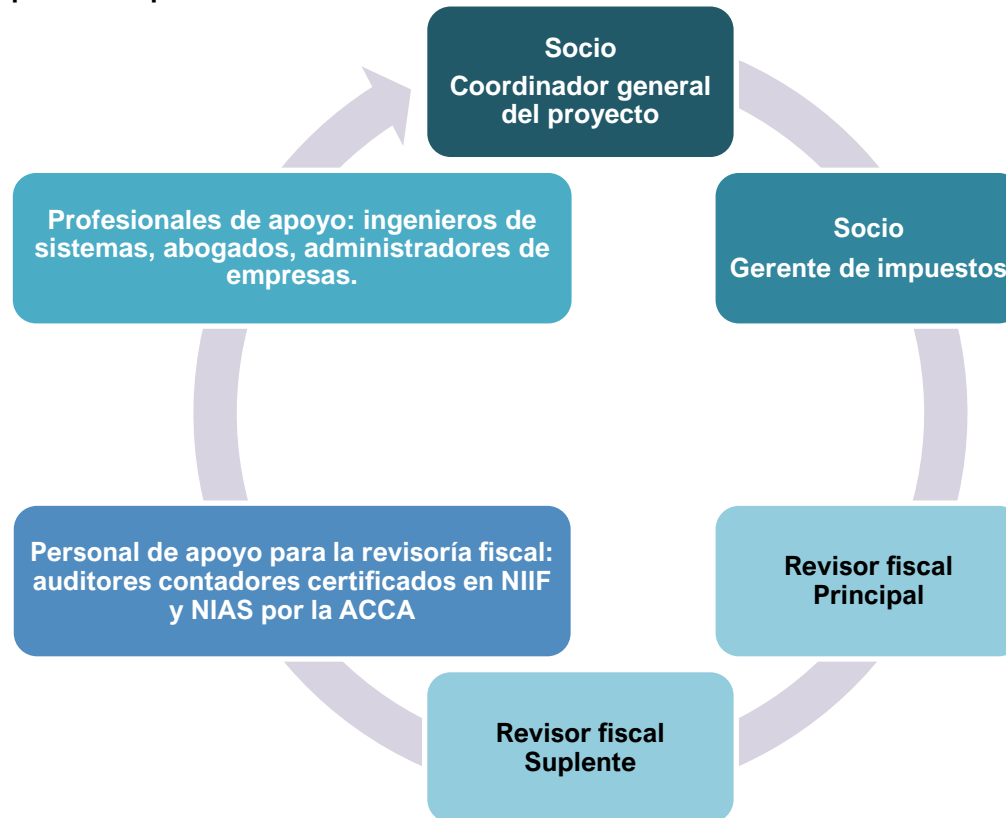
Socio
Coordinador general del proyecto

Socio
Gerente de impuestos

Revisor fiscal
Principal

Revisor fiscal
Suplente

Personal de apoyo para la revisoría fiscal: auditores contadores certificados en NIIF y NIAS por la ACCA

Profesionales de apoyo: ingenieros de sistemas, abogados, administradores de empresas.